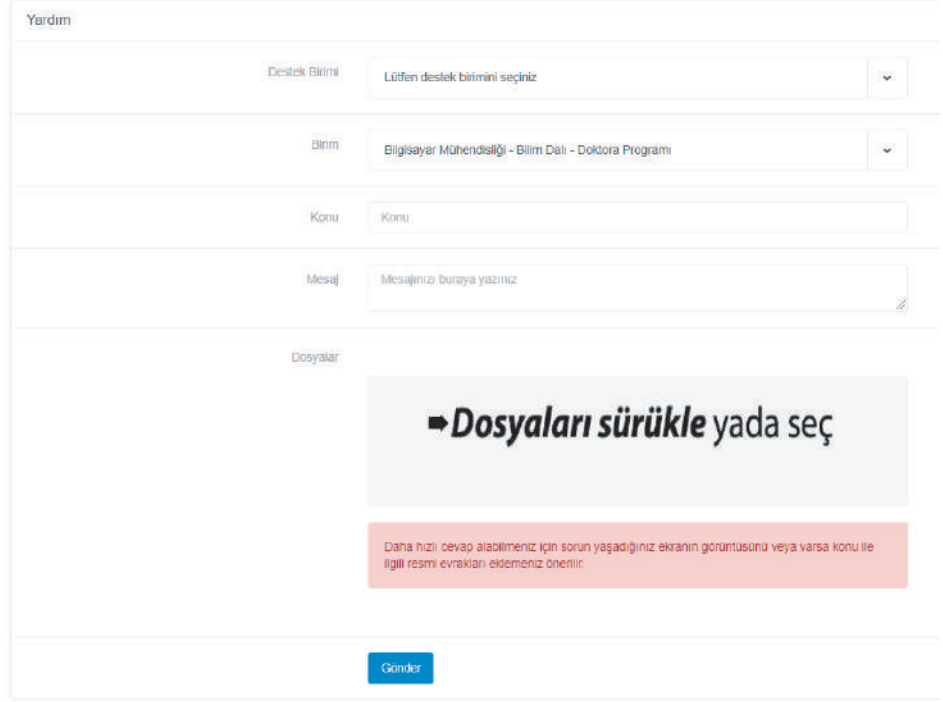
Yardım

Destek Birimi
Lütfen destek birimini seçiniz

Birim
Bilgisayar Mühendisliği - Bilim Dalı - Doktora Programı

Konu
Konu

Mesaj
Mesajınızı buraya yazınız

Dosyalar

Dosyaları sürükle yada seç

Daha hızlı cevap alabilmeniz için sorun yaşadığınız ekranın görüntüsünü veya varsa konu ile ilgili resmi evrakları eklemeniz önerilir.

Gönder